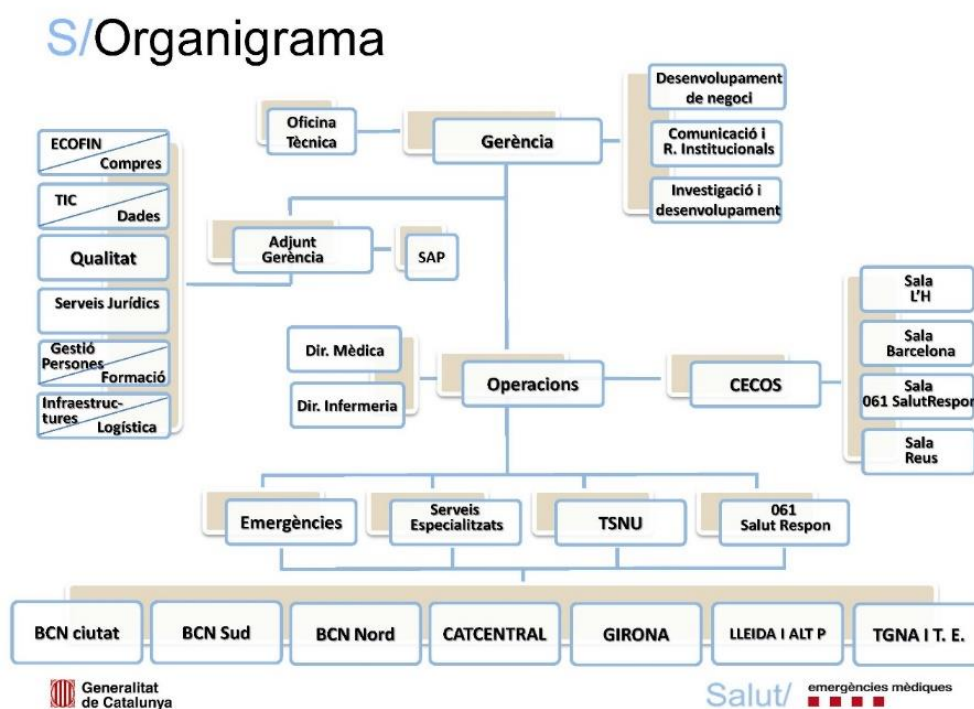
S/Organigrama

Oficina Tècnica

Gerència

Desenvolupament de negoci

Comunicació i R. Institucionals

Investigació i desenvolupament

ECOFIN Compres

TIC Dades

Qualitat

Serveis Jurídics

Gestió Persones Formació

Infraestructures Logística

Adjunt Gerència

SAP

Sala L'H

Sala Barcelona

Sala 061 SalutRespon

Sala Reus

Dir. Mèdica

Dir. Infermeria

Operacions

CECOS

Emergències

Serveis Especialitzats

TSNU

061 Salut Respon

BCN ciutat

BCN Sud

BCN Nord

CATCENTRAL

GIRONA

LLEIDA I ALT P

TGNA I T. E.

Generalitat de Catalunya

Salut/ emergències mèdiques